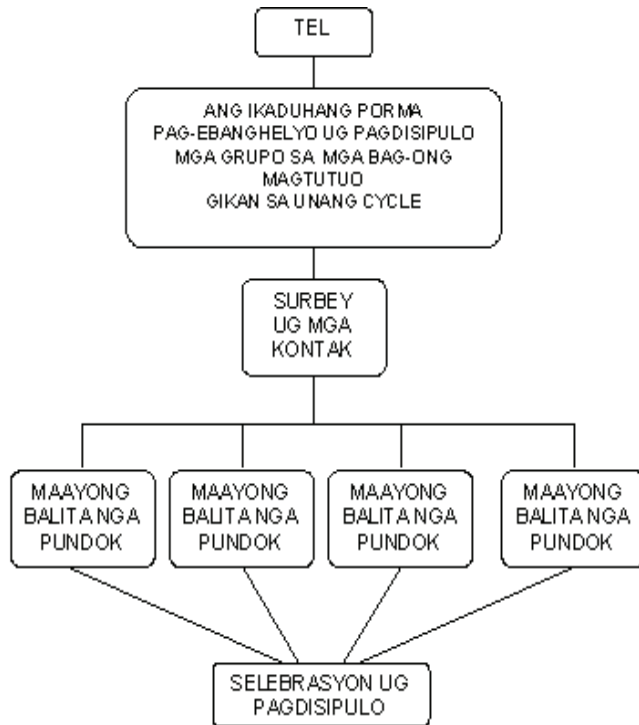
TEL

ANG IKADUHANG PORMA
PAG-EBANGHELYO UG PAGDISIPULO
MGA GRUPO SA MGA BAG-ONG MAGTUTUO
GIKAN SA UNANG CYCLE

SURBEY
UG MGA
KONTAK

MAAYONG
BALITA NGA
PUNDOK

MAAYONG
BALITA NGA
PUNDOK

MAAYONG
BALITA NGA
PUNDOK

MAAYONG
BALITA NGA
PUNDOK

SELEBRASYON UG
PAGDISIPULO